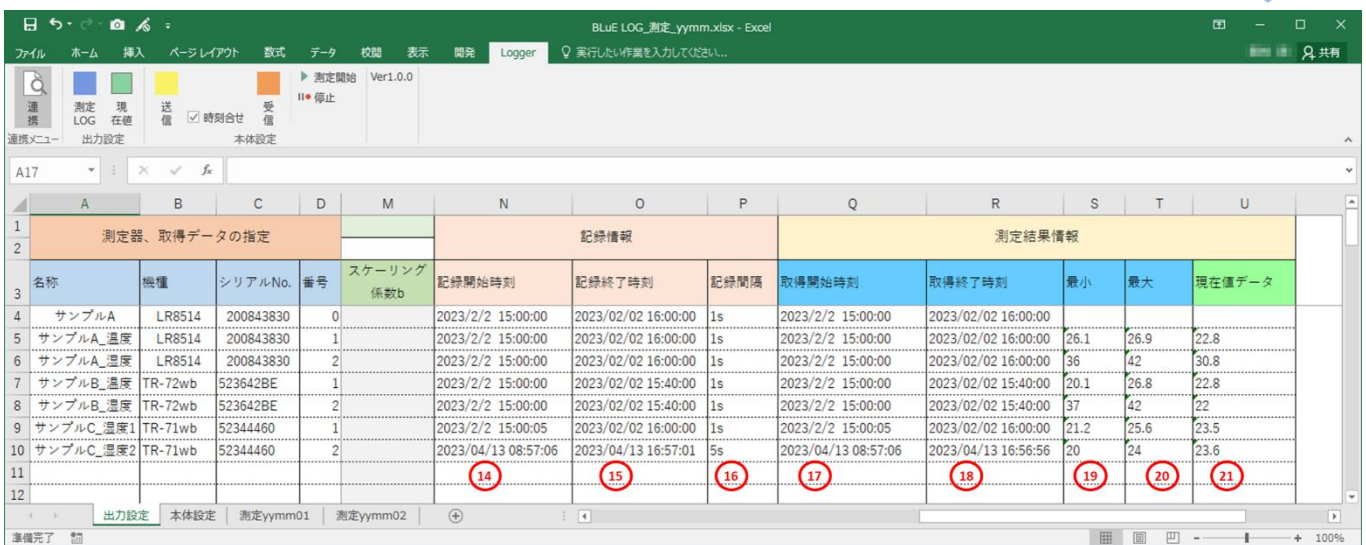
BLuE LOG_測定_yymm.xlsx - Excel

ファイル ホーム 挿入 ページレイアウト 数式 データ 校閲 表示 開発 Logger 実行したい作業を入力してください... 共有

連携 測定LOG 現在値 送信 時刻合せ 受信 ▶ 測定開始 停止 Ver1.0.0
連携メニュー 出力設定 本体設定

A17 $f_x$

| | A | B | C | D | M | N | O | P | Q | R | S | T | U |
|---|---|---|---|---|---|---|---|---|---|---|---|---|---|
| 1-2 | 測定器、取得データの指定 | | | | | 記録情報 | | | 測定結果情報 | | | | |
| 3 | 名称 | 機種 | シリアルNo. | 番号 | スケーリング係数b | 記録開始時刻 | 記録終了時刻 | 記録間隔 | 取得開始時刻 | 取得終了時刻 | 最小 | 最大 | 現在値データ |
| 4 | サンプルA | LR8514 | 200843830 | 0 | | 2023/2/2 15:00:00 | 2023/02/02 16:00:00 | 1s | 2023/2/2 15:00:00 | 2023/02/02 16:00:00 | | | |
| 5 | サンプルA_温度 | LR8514 | 200843830 | 1 | | 2023/2/2 15:00:00 | 2023/02/02 16:00:00 | 1s | 2023/2/2 15:00:00 | 2023/02/02 16:00:00 | 26.1 | 26.9 | 22.8 |
| 6 | サンプルA_温度 | LR8514 | 200843830 | 2 | | 2023/2/2 15:00:00 | 2023/02/02 16:00:00 | 1s | 2023/2/2 15:00:00 | 2023/02/02 16:00:00 | 36 | 42 | 30.8 |
| 7 | サンプルB_温度 | TR-72wb | 523642BE | 1 | | 2023/2/2 15:00:00 | 2023/02/02 15:40:00 | 1s | 2023/2/2 15:00:00 | 2023/02/02 15:40:00 | 20.1 | 26.8 | 22.8 |
| 8 | サンプルB_温度 | TR-72wb | 523642BE | 2 | | 2023/2/2 15:00:00 | 2023/02/02 15:40:00 | 1s | 2023/2/2 15:00:00 | 2023/02/02 15:40:00 | 37 | 42 | 22 |
| 9 | サンプルC_温度1 | TR-71wb | 52344460 | 1 | | 2023/2/2 15:00:05 | 2023/02/02 16:00:00 | 1s | 2023/2/2 15:00:05 | 2023/02/02 16:00:00 | 21.2 | 25.6 | 23.5 |
| 10 | サンプルC_温度2 | TR-71wb | 52344460 | 2 | | 2023/04/13 08:57:06 | 2023/04/13 16:57:01 | 5s | 2023/04/13 08:57:06 | 2023/04/13 16:56:56 | 20 | 24 | 23.6 |
| 11 | | | | | | 14 | 15 | 16 | 17 | 18 | 19 | 20 | 21 |
| 12 | | | | | | | | | | | | | |

出力設定 本体設定 測定yymm01 測定yymm02

準備完了 100%